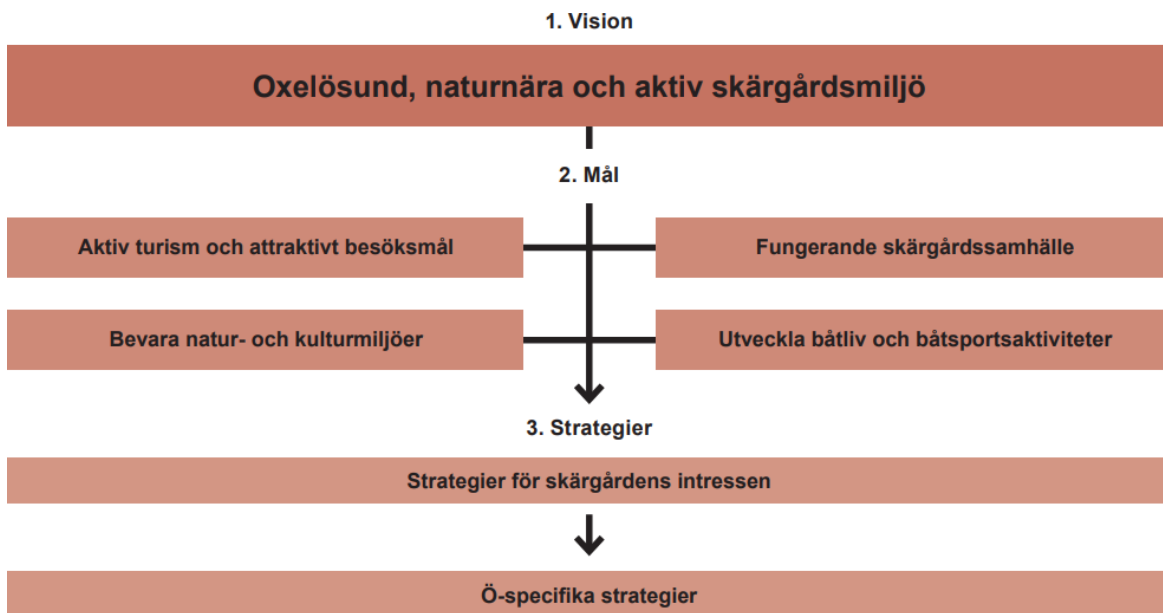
1. Vision

Oxelösund, naturnära och aktiv skärgårdsmiljö

2. Mål

Aktiv turism och attraktivt besöksmål

Fungerande skärgårdssamhälle

Bevara natur- och kulturmiljöer

Utveckla båtliv och båtsportsaktiviteter

3. Strategier

Strategier för skärgårdens intressen

Ö-specifika strategier